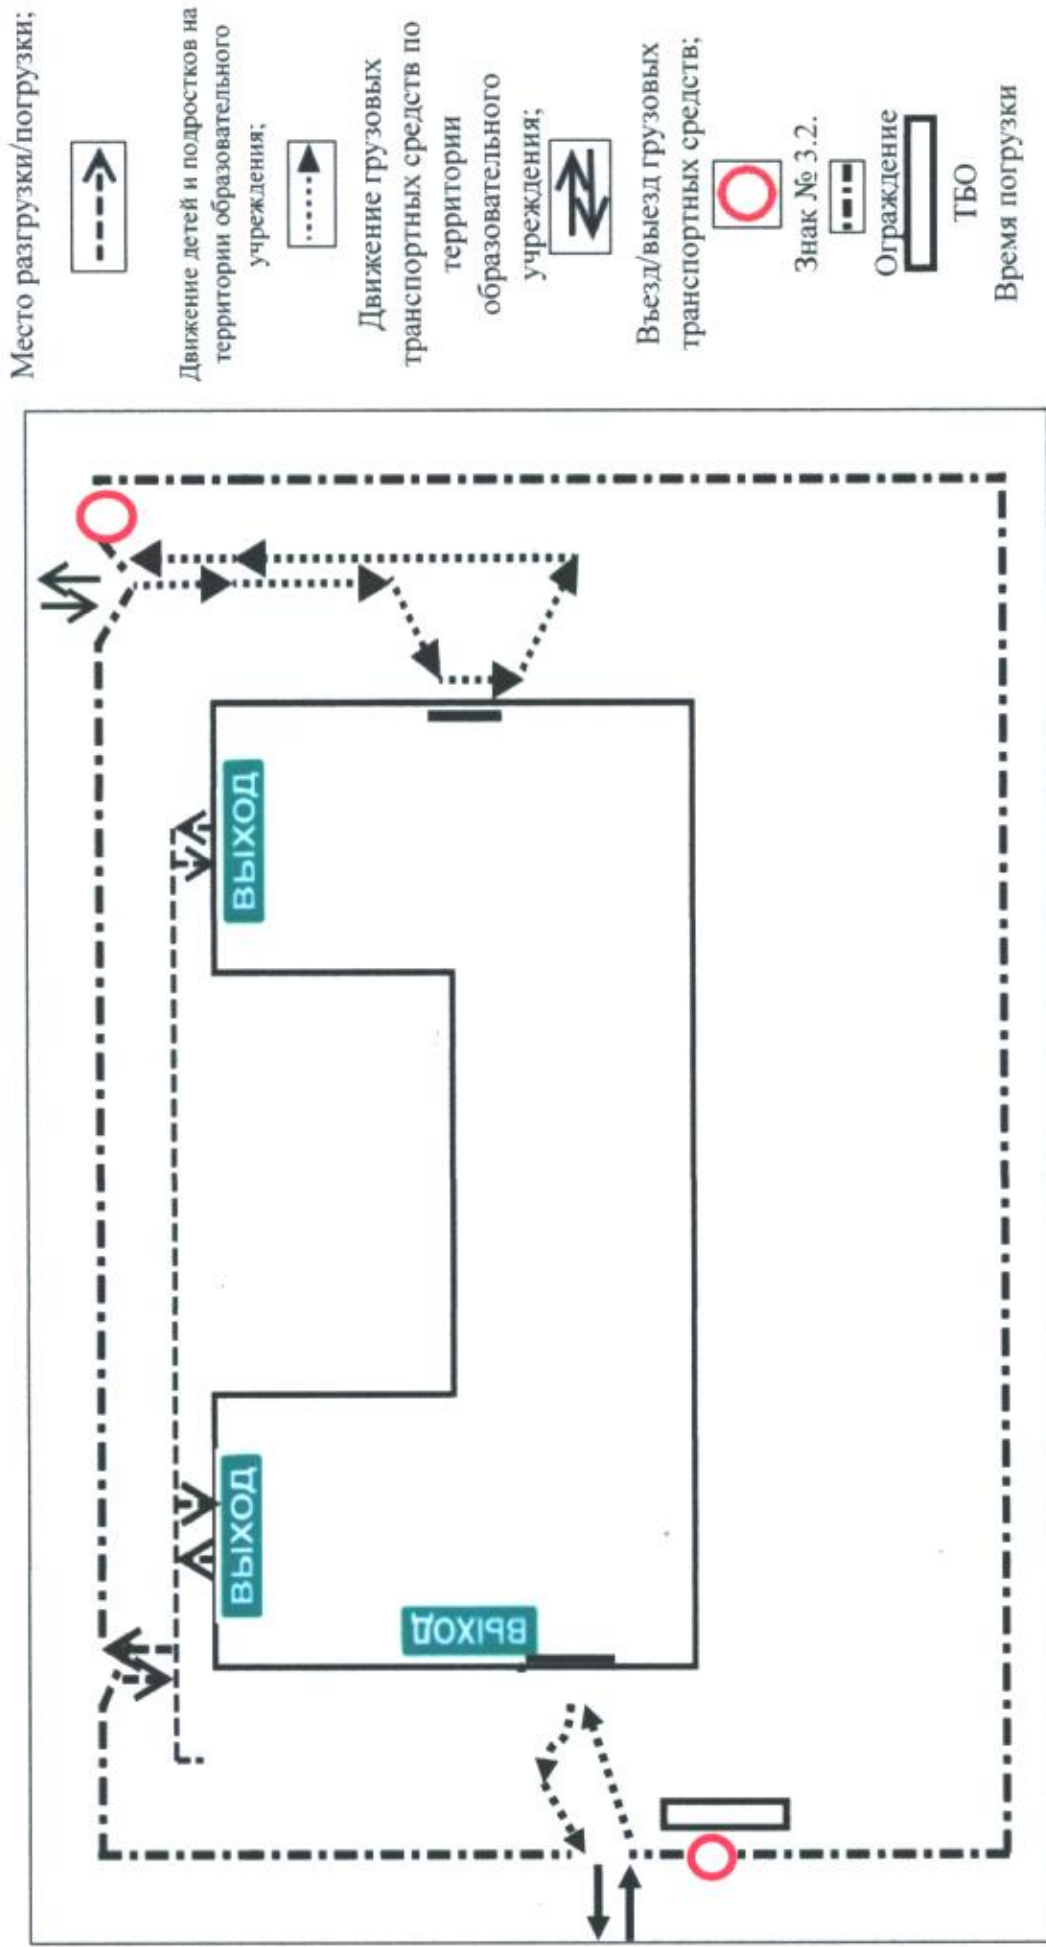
Место разгрузки/погрузки;

Движение детей и подростков на территории образовательного учреждения;

Движение грузовых транспортных средств по территории образовательного учреждения;

Въезд/выезд грузовых транспортных средств;

Знак № 3.2.

Ограждение

ТБО

Время погрузки

ВЫХОД

ВЫХОД

ВЫХОД